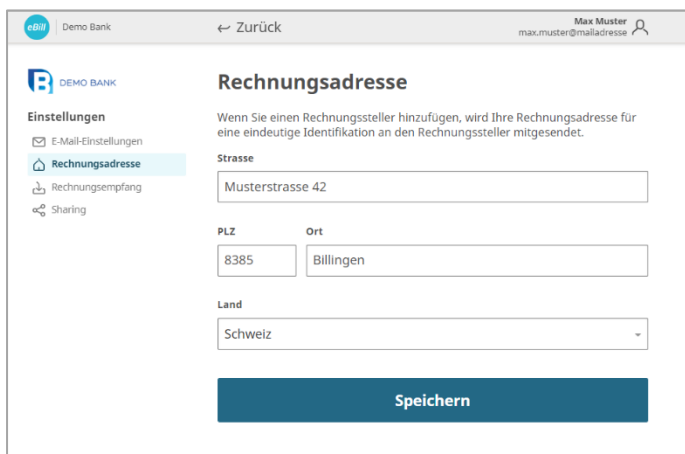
eBill | Demo Bank

← Zurück

Max Muster
max.muster@mailadresse

DEMO BANK

Einstellungen

E-Mail-Einstellungen

Rechnungsadresse

Rechnungsempfang

Sharing

Rechnungsadresse

Wenn Sie einen Rechnungssteller hinzufügen, wird Ihre Rechnungsadresse für eine eindeutige Identifikation an den Rechnungssteller mitgesendet.

Strasse

Musterstrasse 42

PLZ

8385

Ort

Billingen

Land

Schweiz

Speichern